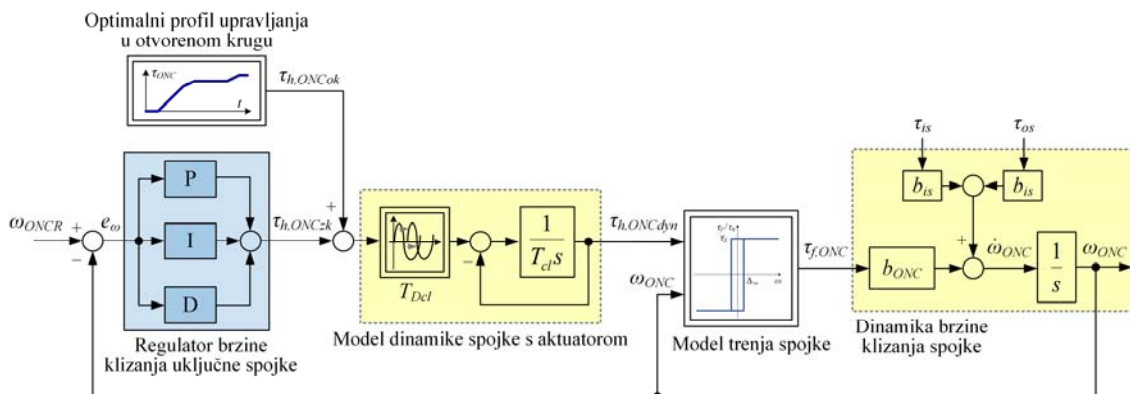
Optimalni profil upravljanja u otvorenom krugu

$\tau_{ONC}$

$t$

$\tau_{h,ONCok}$

$\omega_{ONCR}$ + − $e_\omega$

P

I

D

$\tau_{h,ONCzk}$ +

Regulator brzine klizanja uključne spojke

$T_{Del}$

−

$\frac{1}{T_{cl}s}$

Model dinamike spojke s aktuatorom

$\tau_{h,ONCdyn}$

$\omega_{ONC}$

$\tau_f/\tau_h$

$\tau_s$

$\Delta_\omega$

$\omega$

Model trenja spojke

$\tau_{f,ONC}$

$\tau_{is}$

$\tau_{os}$

$b_{is}$

$b_{is}$

$b_{ONC}$

+

$\dot{\omega}_{ONC}$

$\frac{1}{s}$

$\omega_{ONC}$

Dinamika brzine klizanja spojke